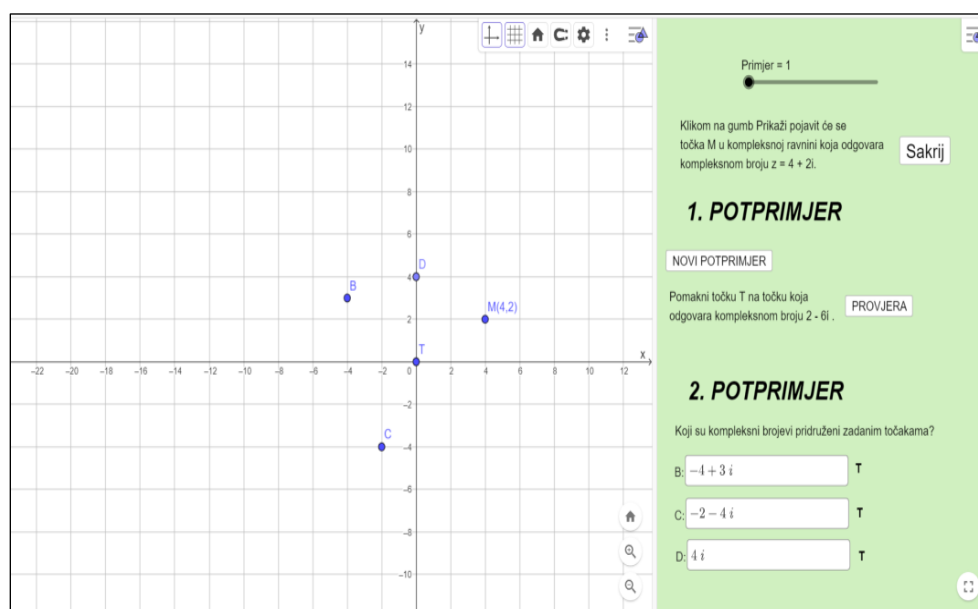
y

14
12
10
8
6
4
2
−2
−4
−6
−8
−10

−22 −20 −18 −16 −14 −12 −10 −8 −6 −4 −2 0 2 4 6 8 10 12

x

B
D
M(4,2)
T
C

Primjer = 1

Klikom na gumb Prikaži pojavit će se točka M u kompleksnoj ravnini koja odgovara kompleksnom broju z = 4 + 2i.

Sakrij

1. POTPRIMJER

NOVI POTPRIMJER

Pomakni točku T na točku koja odgovara kompleksnom broju 2 - 6i .

PROVJERA

2. POTPRIMJER

Koji su kompleksni brojevi pridruženi zadanim točkama?

B: $-4+3i$ T

C: $-2-4i$ T

D: $4i$ T